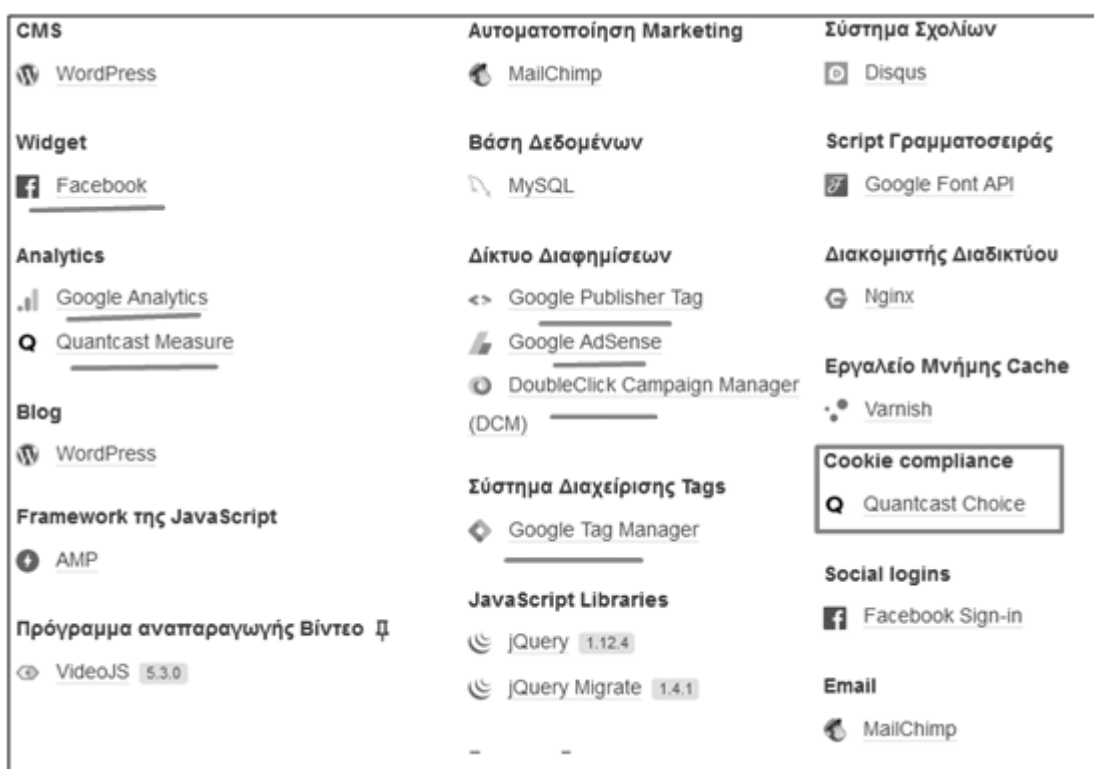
CMS

WordPress

Widget

Facebook

Analytics

Google Analytics

Quantcast Measure

Blog

WordPress

Framework της JavaScript

AMP

Πρόγραμμα αναπαραγωγής Βίντεο

VideoJS 5.3.0

Αυτοματοποίηση Marketing

MailChimp

Βάση Δεδομένων

MySQL

Δίκτυο Διαφημίσεων

Google Publisher Tag

Google AdSense

DoubleClick Campaign Manager (DCM)

Σύστημα Διαχείρισης Tags

Google Tag Manager

JavaScript Libraries

jQuery 1.12.4

jQuery Migrate 1.4.1

Σύστημα Σχολίων

Disqus

Script Γραμματοσειράς

Google Font API

Διακομιστής Διαδικτύου

Nginx

Εργαλείο Μνήμης Cache

Varnish

Cookie compliance

Quantcast Choice

Social logins

Facebook Sign-in

Email

MailChimp